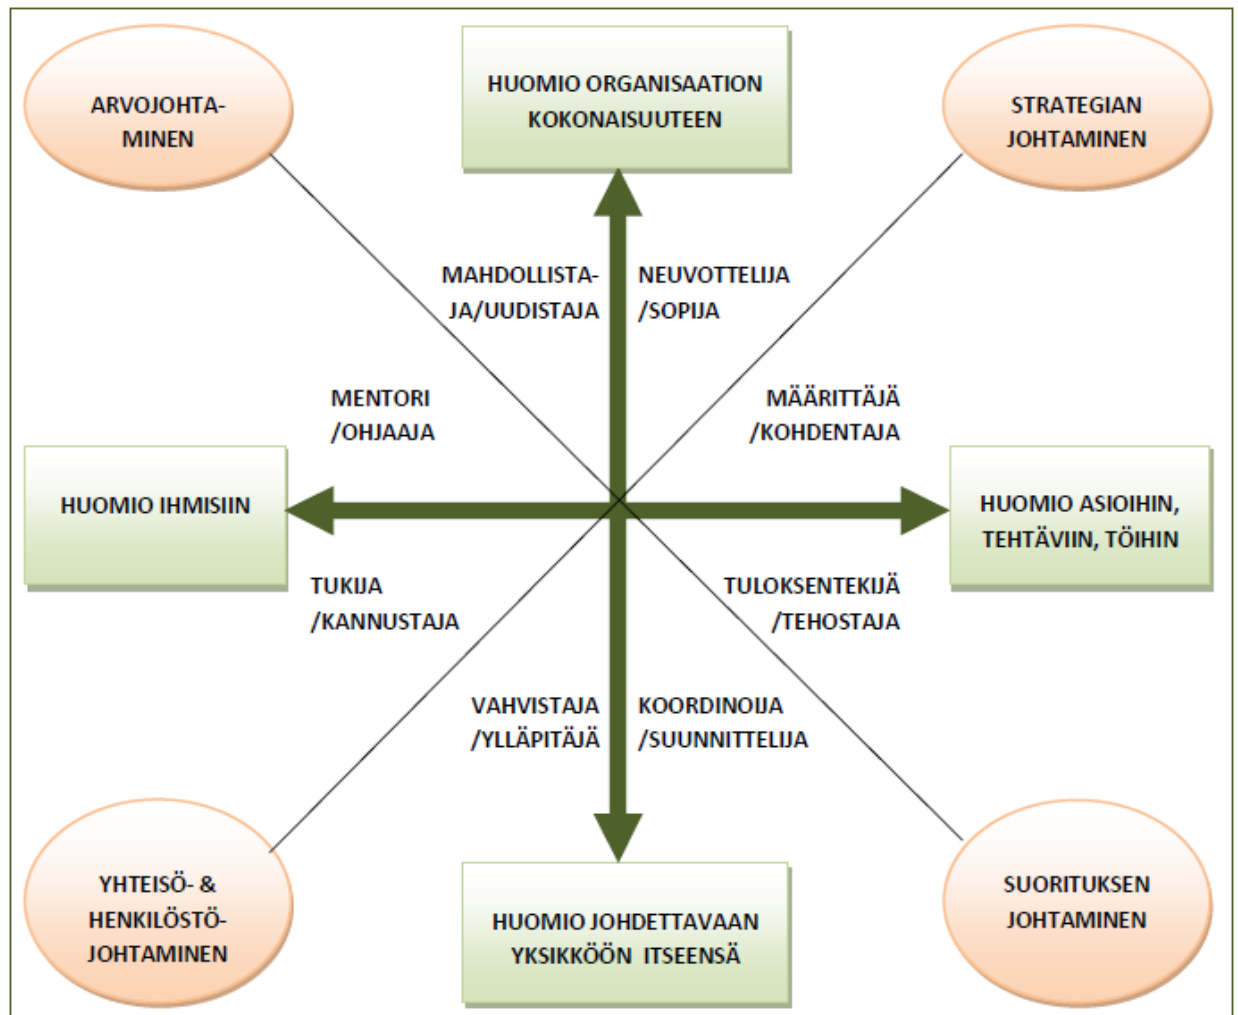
ARVOJOHTAMINEN

HUOMIO ORGANISAATION KOKONAISUUTEEN

STRATEGIAN JOHTAMINEN

MAHDOLLISTAJA/UUDISTAJA

NEUVOTTELIJA /SOPIJA

MENTORI /OHJAAJA

MÄÄRITTÄJÄ /KOHDENTAJA

HUOMIO IHMISIIN

HUOMIO ASIOIHIN, TEHTÄVIIN, TÖIHIN

TUKIJA /KANNUSTAJA

TULOKSENTEKIJÄ /TEHOSTAJA

VAHVISTAJA /YLLÄPITÄJÄ

KOORDINOIJA /SUUNNITTELIJA

YHTEISÖ- & HENKILÖSTÖJOHTAMINEN

HUOMIO JOHDETTAVAAN YKSIKKÖÖN ITSEENSÄ

SUORITUKSEN JOHTAMINEN